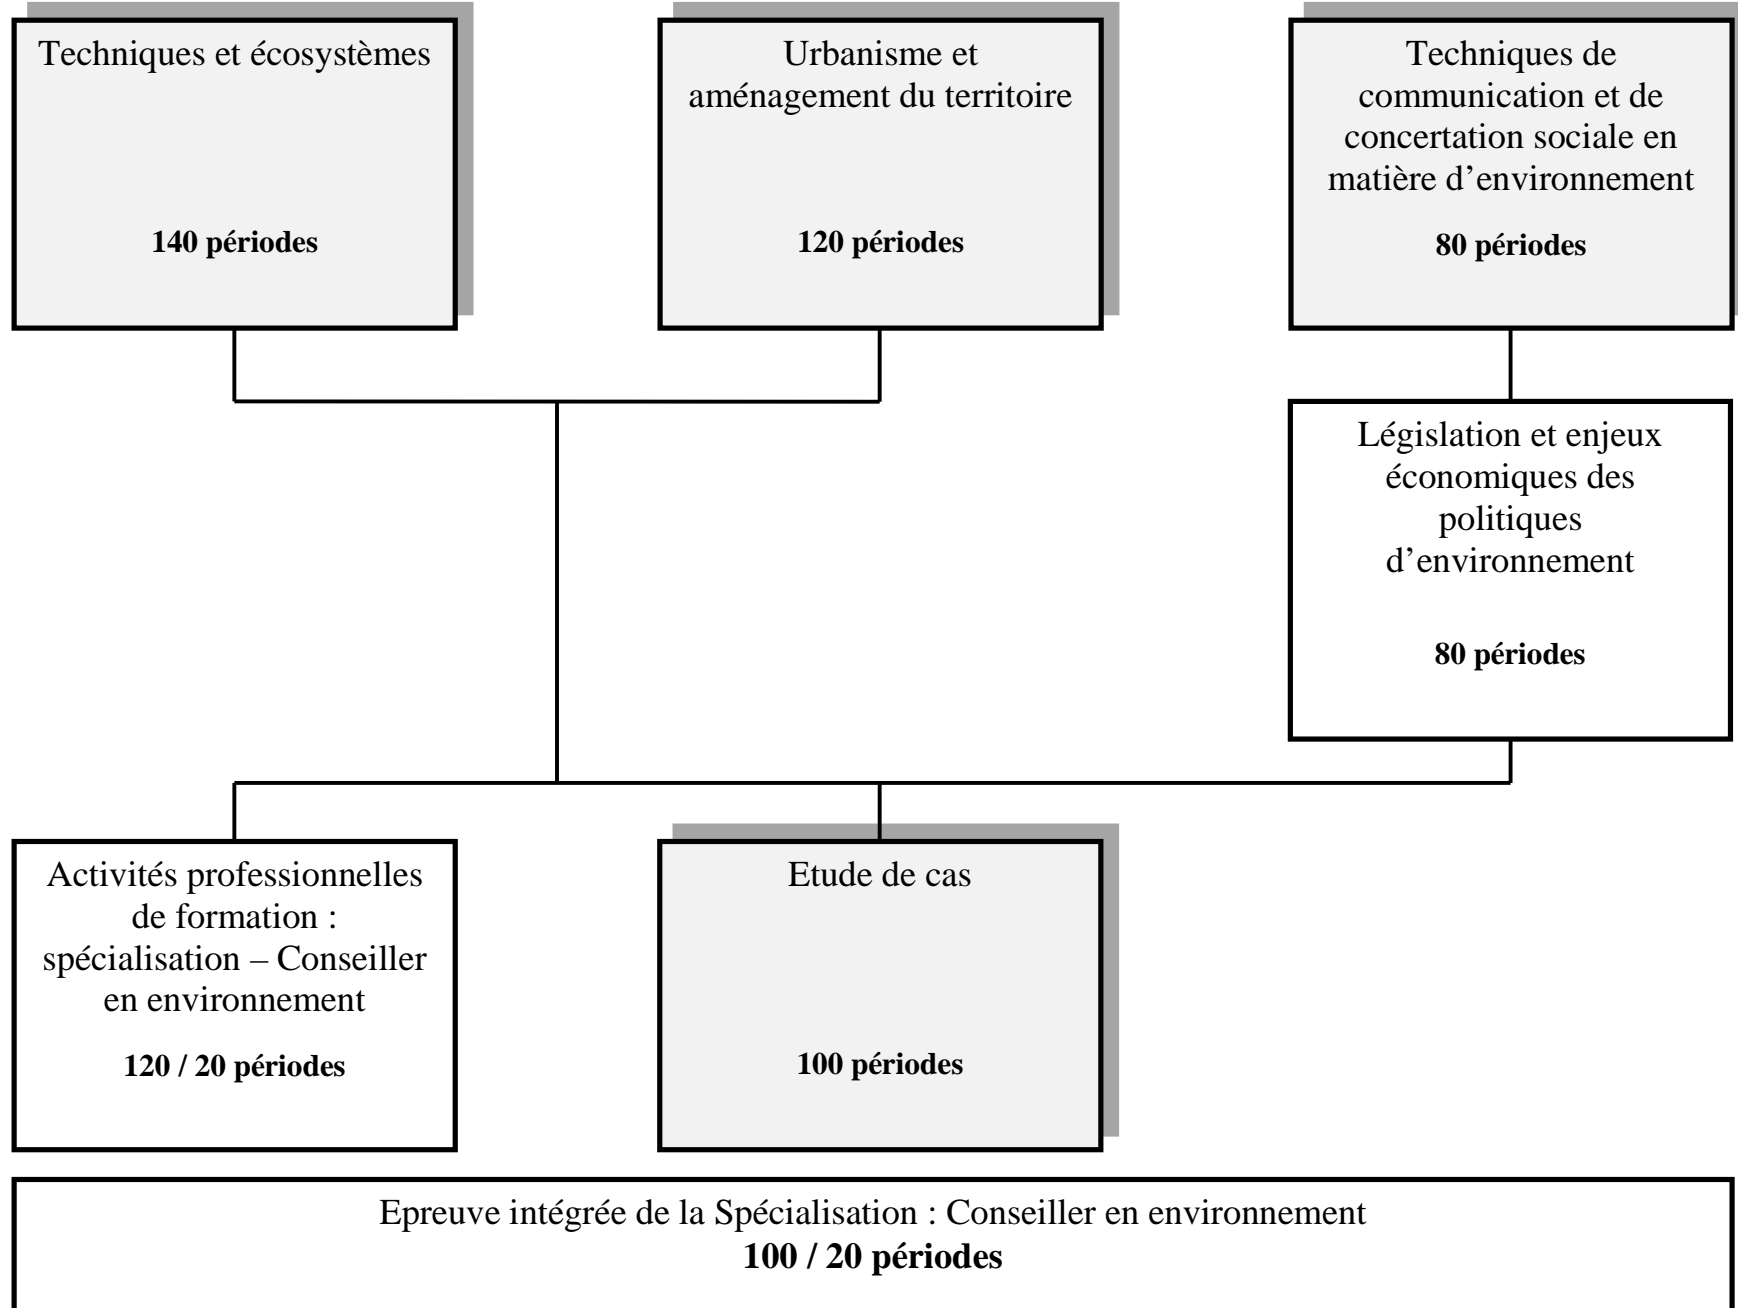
Techniques et écosystèmes

**140 périodes**

Urbanisme et aménagement du territoire

**120 périodes**

Techniques de communication et de concertation sociale en matière d’environnement

**80 périodes**

Législation et enjeux économiques des politiques d’environnement

**80 périodes**

Activités professionnelles de formation : spécialisation – Conseiller en environnement

**120 / 20 périodes**

Etude de cas

**100 périodes**

Epreuve intégrée de la Spécialisation : Conseiller en environnement
**100 / 20 périodes**